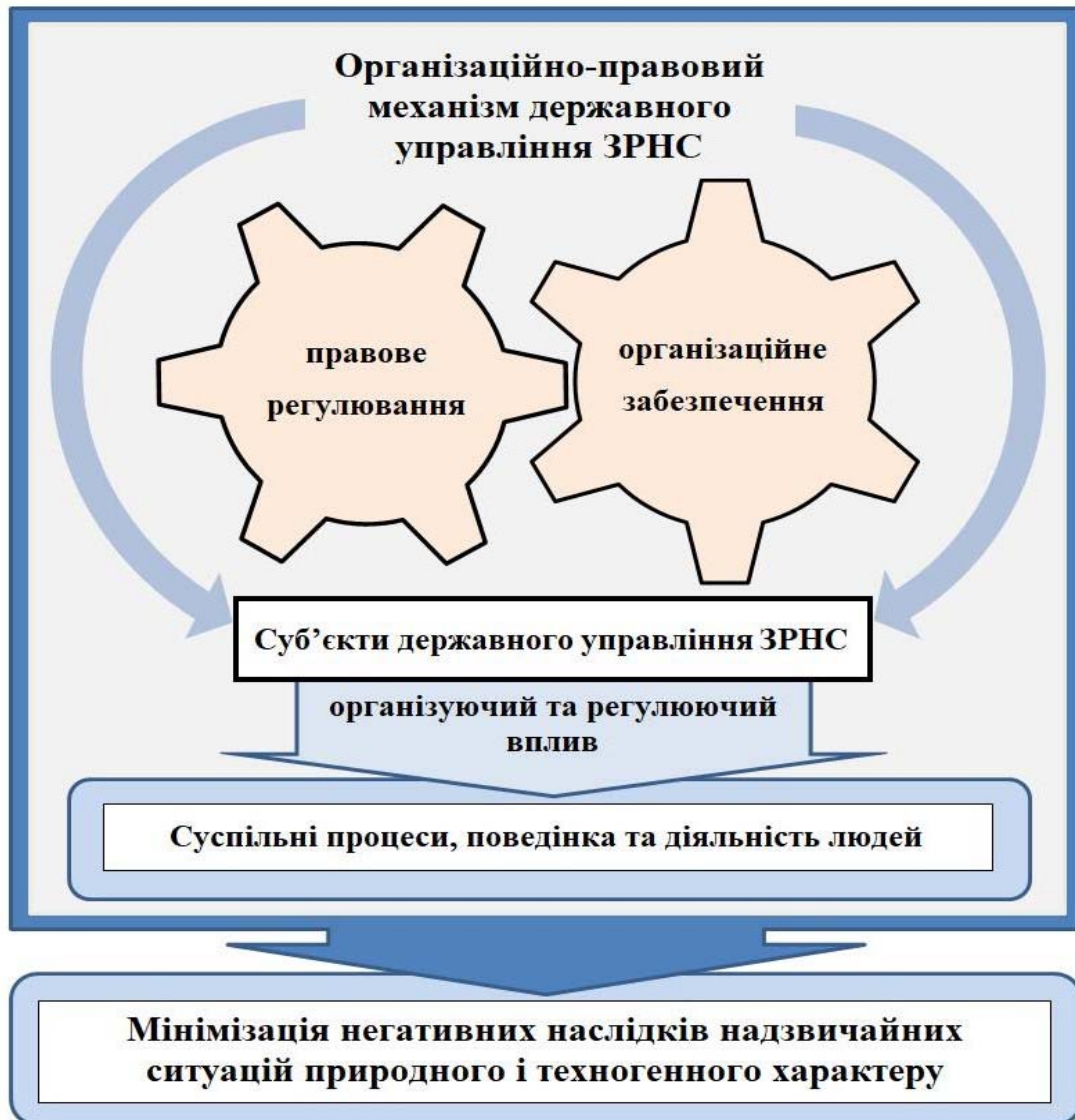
Організаційно-правовий механізм державного управління ЗРНС

правове регулювання

організаційне забезпечення

Суб’єкти державного управління ЗРНС

організуючий та регулюючий вплив

Суспільні процеси, поведінка та діяльність людей

Мінімізація негативних наслідків надзвичайних ситуацій природного і техногенного характеру